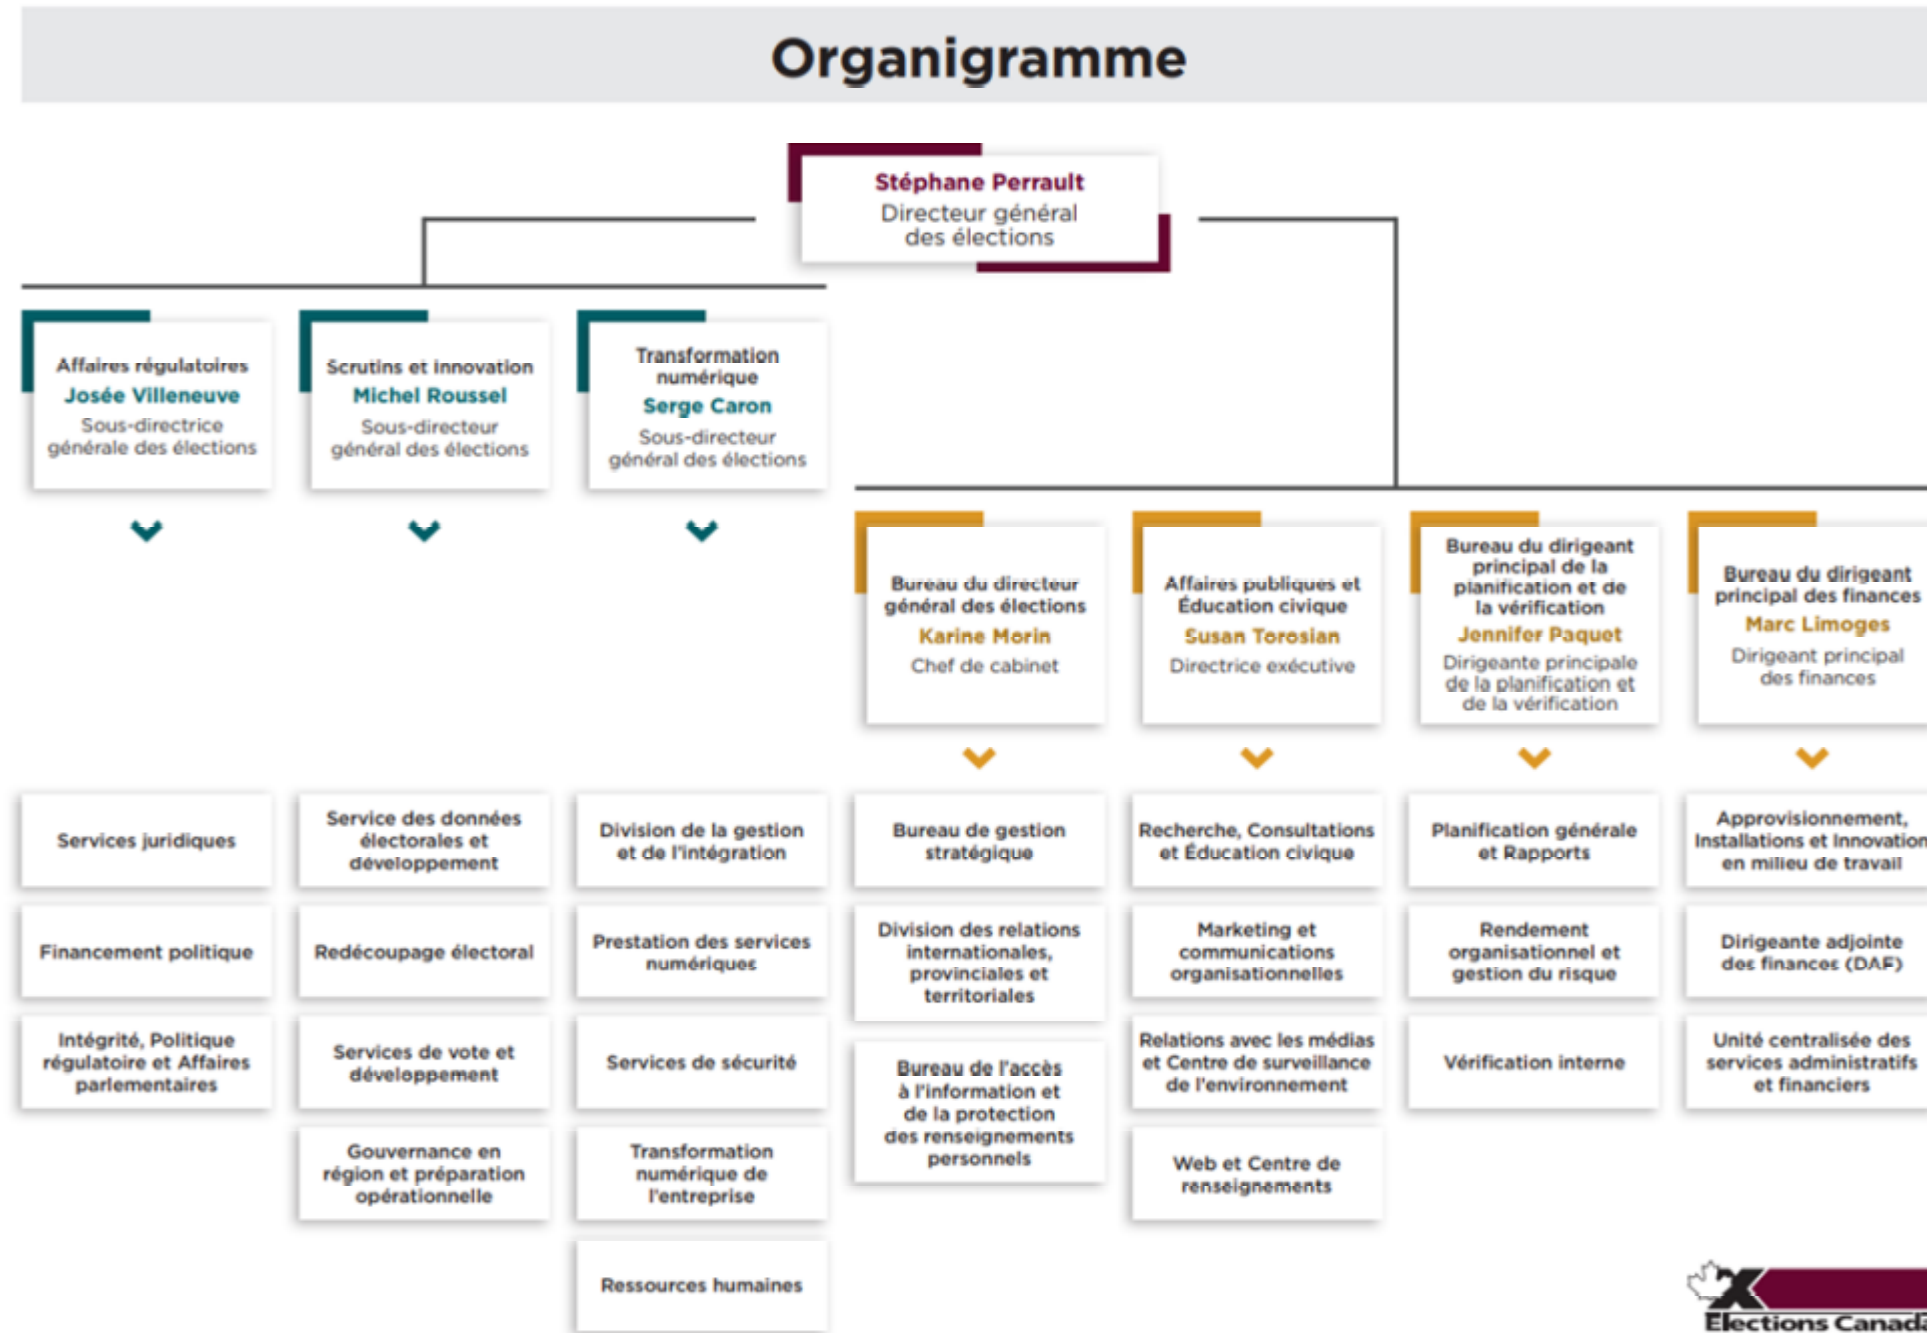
Organigramme

Stéphane Perrault
Directeur général des élections

Affaires régulatoires
Josée Villeneuve
Sous-directrice générale des élections

Scrutins et innovation
Michel Roussel
Sous-directeur général des élections

Transformation numérique
Serge Caron
Sous-directeur général des élections

Bureau du directeur général des élections
Karine Morin
Chef de cabinet

Affaires publiques et Éducation civique
Susan Torosian
Directrice exécutive

Bureau du dirigeant principal de la planification et de la vérification
Jennifer Paquet
Dirigeante principale de la planification et de la vérification

Bureau du dirigeant principal des finances
Marc Limoges
Dirigeant principal des finances

Services juridiques

Financement politique

Intégrité, Politique régulatoire et Affaires parlementaires

Service des données électorales et développement

Redécoupage électoral

Services de vote et développement

Gouvernance en région et préparation opérationnelle

Division de la gestion et de l'intégration

Prestation des services numériques

Services de sécurité

Transformation numérique de l'entreprise

Ressources humaines

Bureau de gestion stratégique

Division des relations internationales, provinciales et territoriales

Bureau de l'accès à l'information et de la protection des renseignements personnels

Recherche, Consultations et Éducation civique

Marketing et communications organisationnelles

Relations avec les médias et Centre de surveillance de l'environnement

Web et Centre de renseignements

Planification générale et Rapports

Rendement organisationnel et gestion du risque

Vérification interne

Approvisionnement, Installations et Innovation en milieu de travail

Dirigeante adjointe des finances (DAF)

Unité centralisée des services administratifs et financiers

Elections Canada